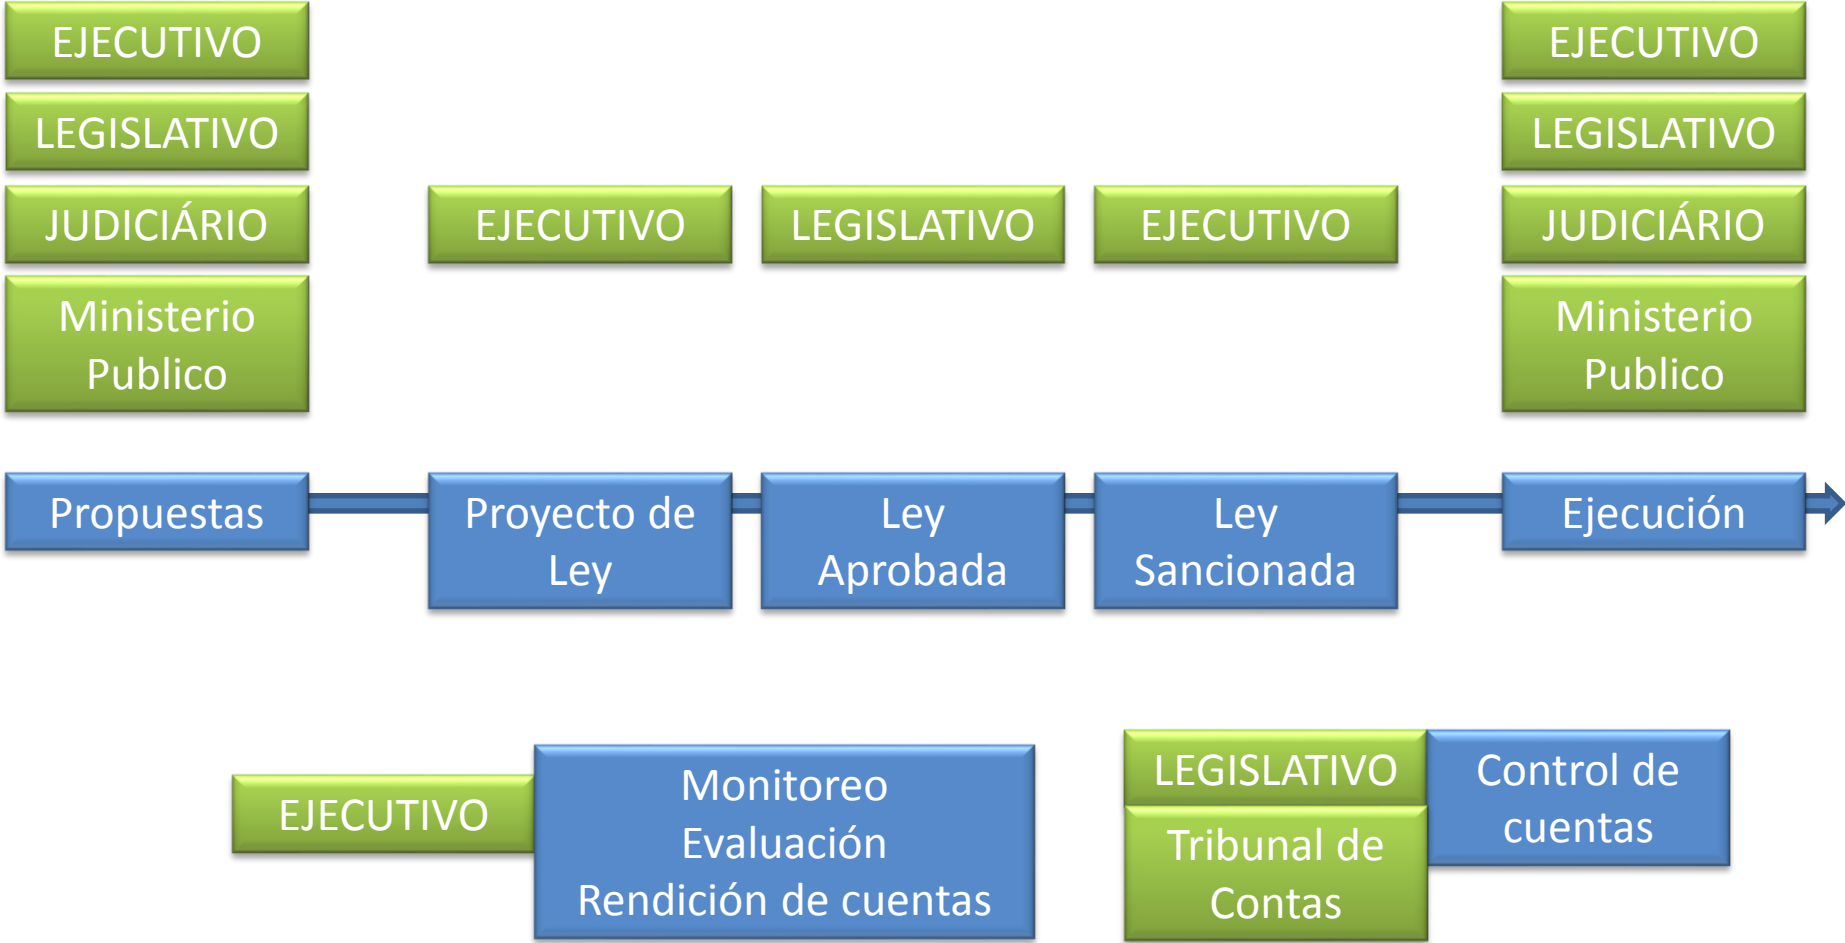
EJECUTIVO
LEGISLATIVO
JUDICIÁRIO
Ministerio Publico

EJECUTIVO
LEGISLATIVO
EJECUTIVO

EJECUTIVO
LEGISLATIVO
JUDICIÁRIO
Ministerio Publico

Propuestas
Proyecto de Ley
Ley Aprobada
Ley Sancionada
Ejecución

EJECUTIVO
Monitoreo
Evaluación
Rendición de cuentas

LEGISLATIVO
Tribunal de Contas
Control de cuentas